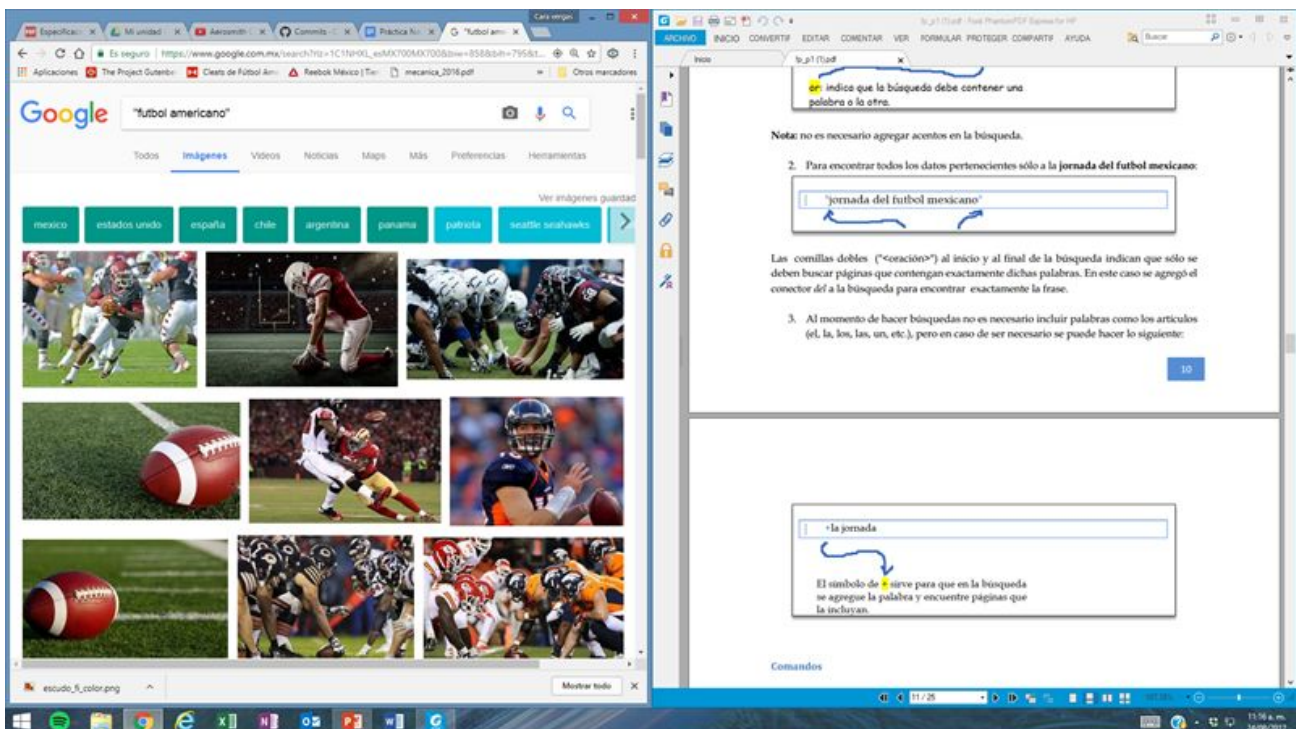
Especificació × Mi unidad × Aerosmith × Commits × Práctica Nú × "futbol ame ×
Cara vergas
Es seguro https://www.google.com.mx/search?hl=1C1NHXL_esMX700MX700&biw=858&bih=795&t...
Aplicaciones The Project Gutenbe Cleats de Fútbol Am Reebok México | Tie mecanica_2016.pdf Otros marcadores

Google "futbol americano"

Todos Imágenes Videos Noticias Maps Más Preferencias Herramientas

Ver imágenes guardad

mexico estados unido españa chile argentina panama patriota seattle seahawks

escudo_fi_color.png Mostrar todo

ARCHIVO INICIO CONVERTIR EDITAR COMENTAR VER FORMULAR PROTEGER COMPARTIR AYUDA Buscar
Inicio tp_p1 (1).pdf

or: indica que la búsqueda debe contener una palabra o la otra.

Nota: no es necesario agregar acentos en la búsqueda.

2. Para encontrar todos los datos pertenecientes sólo a la jornada del futbol mexicano:

"jornada del futbol mexicano"

Las comillas dobles ("<oración>") al inicio y al final de la búsqueda indican que sólo se deben buscar páginas que contengan exactamente dichas palabras. En este caso se agregó el conector del a la búsqueda para encontrar exactamente la frase.

3. Al momento de hacer búsquedas no es necesario incluir palabras como los artículos (el, la, los, las, un, etc.), pero en caso de ser necesario se puede hacer lo siguiente:

10

+la jornada

El símbolo de + sirve para que en la búsqueda se agregue la palabra y encuentre páginas que la incluyan.

Comandos

11 / 25

11:16 a. m.